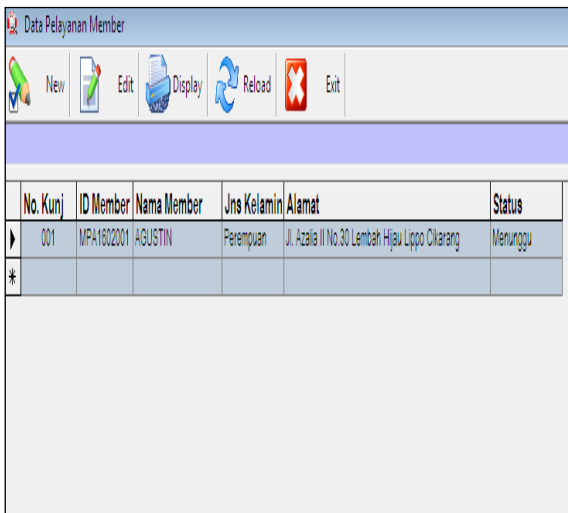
Data Pelayanan Member

New Edit Display Reload Exit

| | No. Kunj | ID Member | Nama Member | Jns Kelamin | Alamat | Status |
|---|---|---|---|---|---|---|
| ▶ | 001 | MPA1602001 | AGUSTIN | Perempuan | Jl. Azalia II No.30 Lembah Hijau Lippo Cikarang | Menunggu |
| * | | | | | | |